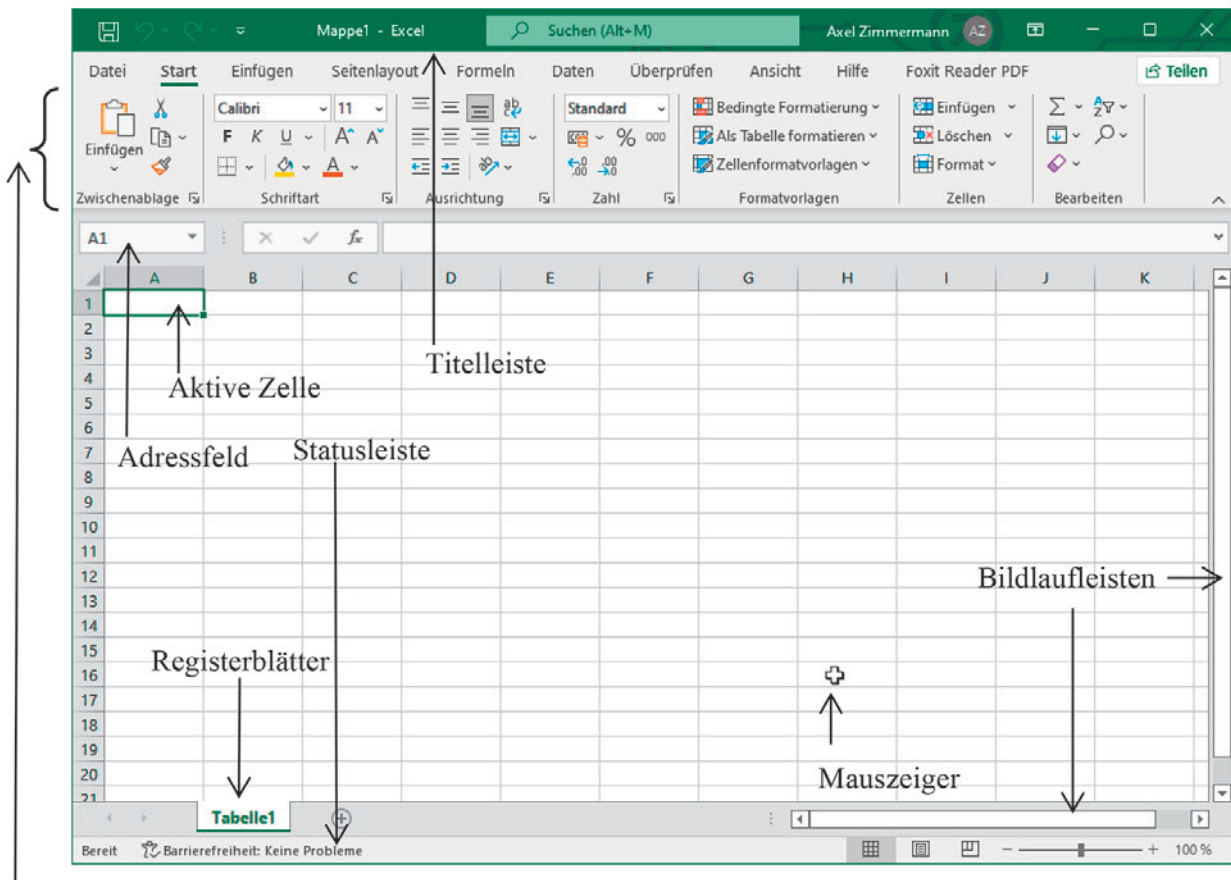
Mappe1 - Excel
Suchen (Alt+M)
Axel Zimmermann AZ

Datei Start Einfügen Seitenlayout Formeln Daten Überprüfen Ansicht Hilfe Foxit Reader PDF
Teilen

Einfügen
Zwischenablage
Calibri 11
F K U A A
Schriftart
Ausrichtung
Standard
% 000
Zahl
Bedingte Formatierung
Als Tabelle formatieren
Zellenformatvorlagen
Formatvorlagen
Einfügen
Löschen
Format
Zellen
Bearbeiten

A1
$f_x$

| | A | B | C | D | E | F | G | H | I | J | K |
|---|---|---|---|---|---|---|---|---|---|---|---|
| 1 | | | | | | | | | | | |
| 2 | | | | | | | | | | | |
| 3 | | | | | | | | | | | |
| 4 | | | | | | | | | | | |
| 5 | | | | | | | | | | | |
| 6 | | | | | | | | | | | |
| 7 | | | | | | | | | | | |
| 8 | | | | | | | | | | | |
| 9 | | | | | | | | | | | |
| 10 | | | | | | | | | | | |
| 11 | | | | | | | | | | | |
| 12 | | | | | | | | | | | |
| 13 | | | | | | | | | | | |
| 14 | | | | | | | | | | | |
| 15 | | | | | | | | | | | |
| 16 | | | | | | | | | | | |
| 17 | | | | | | | | | | | |
| 18 | | | | | | | | | | | |
| 19 | | | | | | | | | | | |
| 20 | | | | | | | | | | | |
| 21 | | | | | | | | | | | |

Titelleiste
Aktive Zelle
Adressfeld
Statusleiste
Bildlaufleisten
Registerblätter
Mauszeiger

Tabelle1

Bereit
Barrierefreiheit: Keine Probleme
100 %